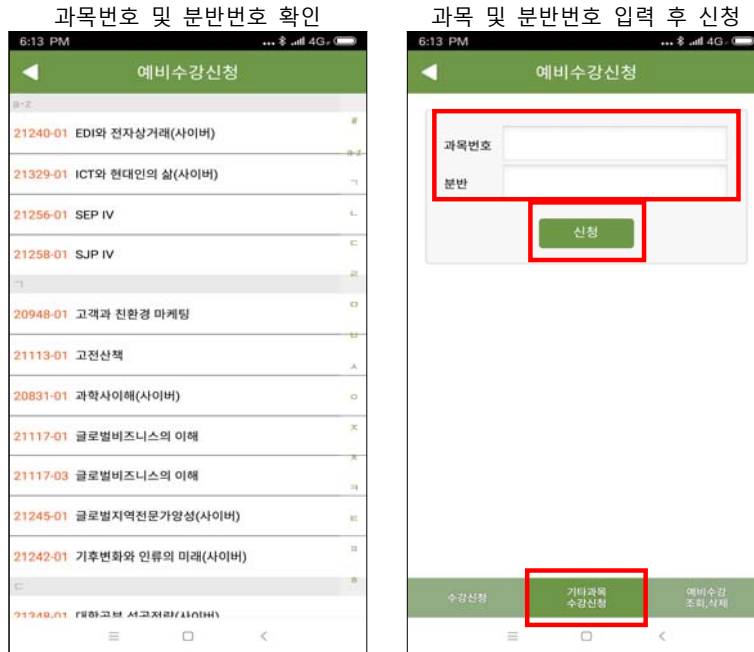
과목번호 및 분반번호 확인

6:13 PM

예비수강신청

a-z

21240-01 EDI와 전자상거래(사이버)

21329-01 ICT와 현대인의 삶(사이버)

21256-01 SEP IV

21258-01 SJP IV

ㄱ

20948-01 고객과 친환경 마케팅

21113-01 고전산책

20831-01 과학사이해(사이버)

21117-01 글로벌비즈니스의 이해

21117-03 글로벌비즈니스의 이해

21245-01 글로벌지역전문가양성(사이버)

21242-01 기후변화와 인류의 미래(사이버)

ㄷ

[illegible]

# a-z ㄱ ㄴ ㄷ ㄹ ㅁ ㅂ ㅅ ㅇ ㅈ ㅊ ㅋ ㅌ ㅍ ㅎ

과목 및 분반번호 입력 후 신청

6:13 PM

예비수강신청

과목번호

분반

신청

수강신청

기타과목 수강신청

예비수강 조회,삭제